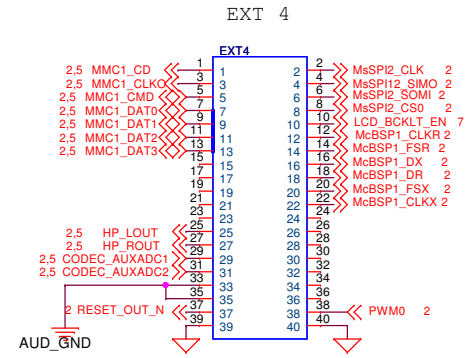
EXT 4

EXT4

2,5 MMC1_CD
2,5 MMC1_CLKO
2,5 MMC1_CMD
2,5 MMC1_DAT0
2,5 MMC1_DAT1
2,5 MMC1_DAT2
2,5 MMC1_DAT3

2,5 HP_LOUT
2,5 HP_ROUT
2,5 CODEC_AUXADC1
2,5 CODEC_AUXADC2

2 RESET_OUT_N

AUD_GND

1 2
3 4
5 6
7 8
9 10
11 12
13 14
15 16
17 18
19 20
21 22
23 24
25 26
27 28
29 30
31 32
33 34
35 36
37 38
39 40

1
3
5
7
9
11
13
15
17
19
21
23
25
27
29
31
33
35
37
39

2
4
6
8
10
12
14
16
18
20
22
24
26
28
30
32
34
36
38
40

MsSPI2_CLK 2
MsSPI12_SIMO 2
MsSPI2_SOMI 2
MsSPI2_CS0 2
LCD_BCKLT_EN 7
McBSP1_CLKR 2
McBSP1_FSR 2
McBSP1_DX 2
McBSP1_DR 2
McBSP1_FSX 2
McBSP1_CLKX 2

PWM0 2